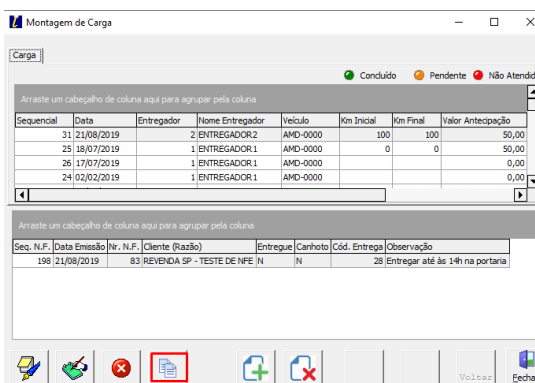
Montagem de Carga

Carga

Concluído Pendente Não Atendid

Arraste um cabeçalho de coluna aqui para agrupar pela coluna

| Sequencial | Data | Entregador | Nome Entregador | Veículo | Km Inicial | Km Final | Valor Antecipação |
|---|---|---|---|---|---|---|---|
| 31 | 21/08/2019 | 2 | ENTREGADOR2 | AMD-0000 | 100 | 100 | 50,00 |
| 25 | 18/07/2019 | 1 | ENTREGADOR1 | AMD-0000 | 0 | 0 | 50,00 |
| 26 | 17/07/2019 | 1 | ENTREGADOR1 | AMD-0000 | | | 0,00 |
| 24 | 02/02/2019 | 1 | ENTREGADOR1 | AMD-0000 | | | 0,00 |

Arraste um cabeçalho de coluna aqui para agrupar pela coluna

| Seq. N.F. | Data Emissão | Nr. N.F. | Cliente (Razão) | Entregue | Canhoto | Cód. Entrega | Observação |
|---|---|---|---|---|---|---|---|
| 198 | 21/08/2019 | 83 | REVENDA SP - TESTE DE NFE | N | N | 28 | Entregar até às 14h na portaria |

Voltar Fecha